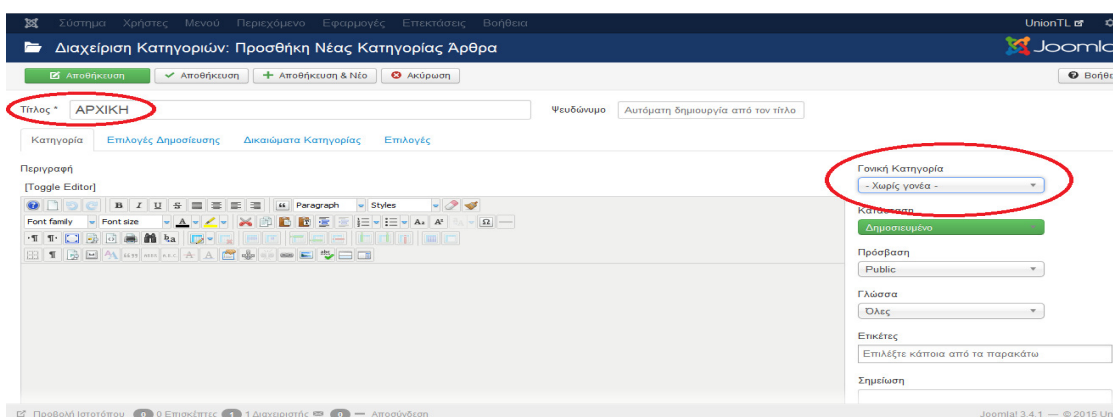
Σύστημα Χρήστες Μενού Περιεχόμενο Εφαρμογές Επεκτάσεις Βοήθεια

UnionTL

Διαχείριση Κατηγοριών: Προσθήκη Νέας Κατηγορίας Άρθρα

Joomla

Αποθήκευση

Αποθήκευση

Αποθήκευση & Νέο

Ακύρωση

Βοήθ

Τίτλος * ΑΡΧΙΚΗ

Ψευδώνυμο

Αυτόματη δημιουργία από τον τίτλο

Κατηγορία

Επιλογές Δημοσίευσης

Δικαιώματα Κατηγορίας

Επιλογές

Περιγραφή

[Toggle Editor]

Paragraph

Styles

Font family

Font size

Γονική Κατηγορία

- Χωρίς γονέα -

Κατάσταση

Δημοσιευμένο

Πρόσβαση

Public

Γλώσσα

Όλες

Ετικέτες

Επιλέξτε κάποια από τα παρακάτω

Σημείωση

Προβολή ιστοτόπου 0 Επισκέπτες 1 1 Διαχειριστής 0 Αποσύνδεση

Joomla! 3.4.1 — © 2015 Uni